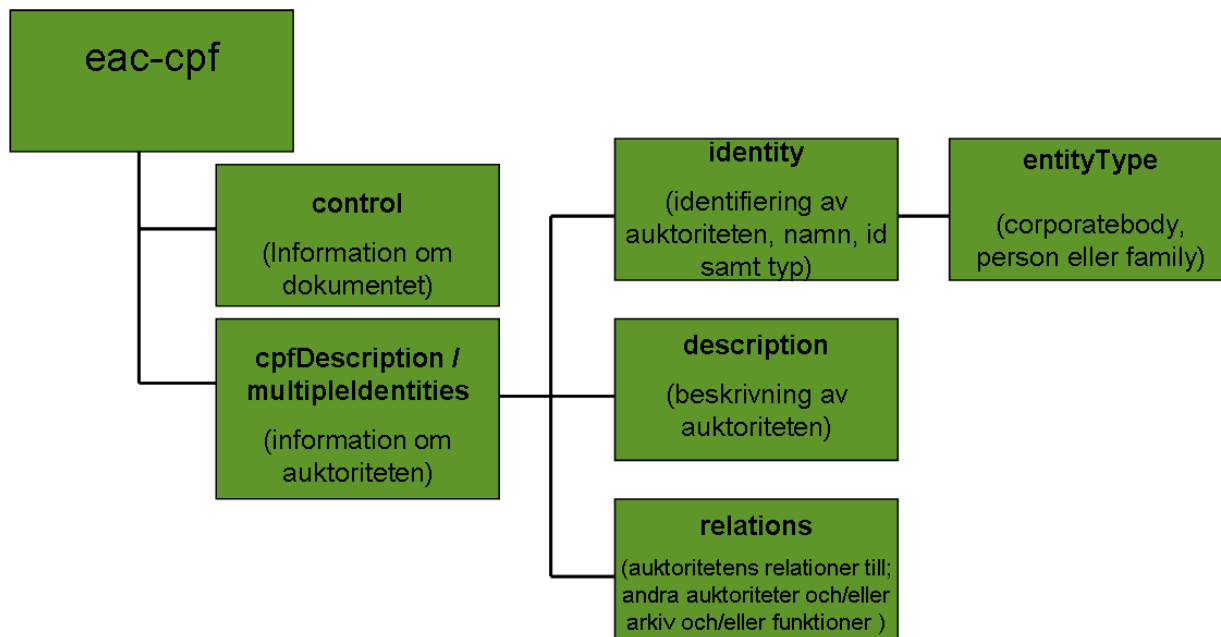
eac-cpf

control

(Information om dokumentet)

cpfDescription / multipleIdentities

(information om auktoriteten)

identity

(identifiering av auktoriteten, namn, id samt typ)

entityType

(corporatebody, person eller family)

description

(beskrivning av auktoriteten)

relations

(auktoritetens relationer till; andra auktoriteter och/eller arkiv och/eller funktioner )